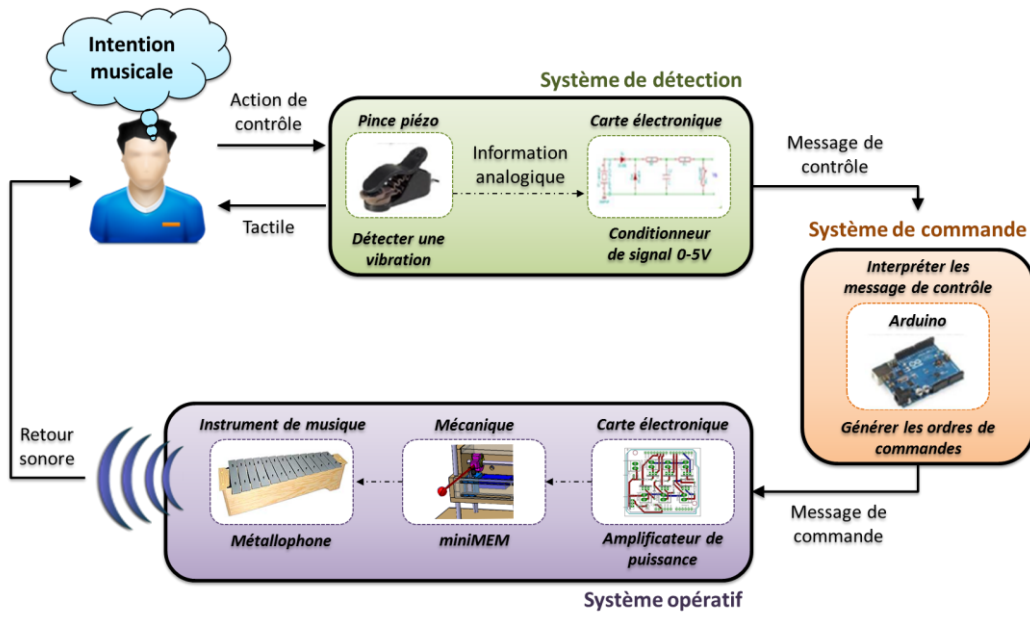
Intention musicale

Action de contrôle

Tactile

Système de détection

Pince piézo

Détecter une vibration

Information analogique

Carte électronique

Conditionneur de signal 0-5V

Message de contrôle

Système de commande

Interpréter les message de contrôle

Arduino

Générer les ordres de commandes

Message de commande

Retour sonore

Instrument de musique

Métallophone

Mécanique

miniMEM

Carte électronique

Amplificateur de puissance

Système opératif